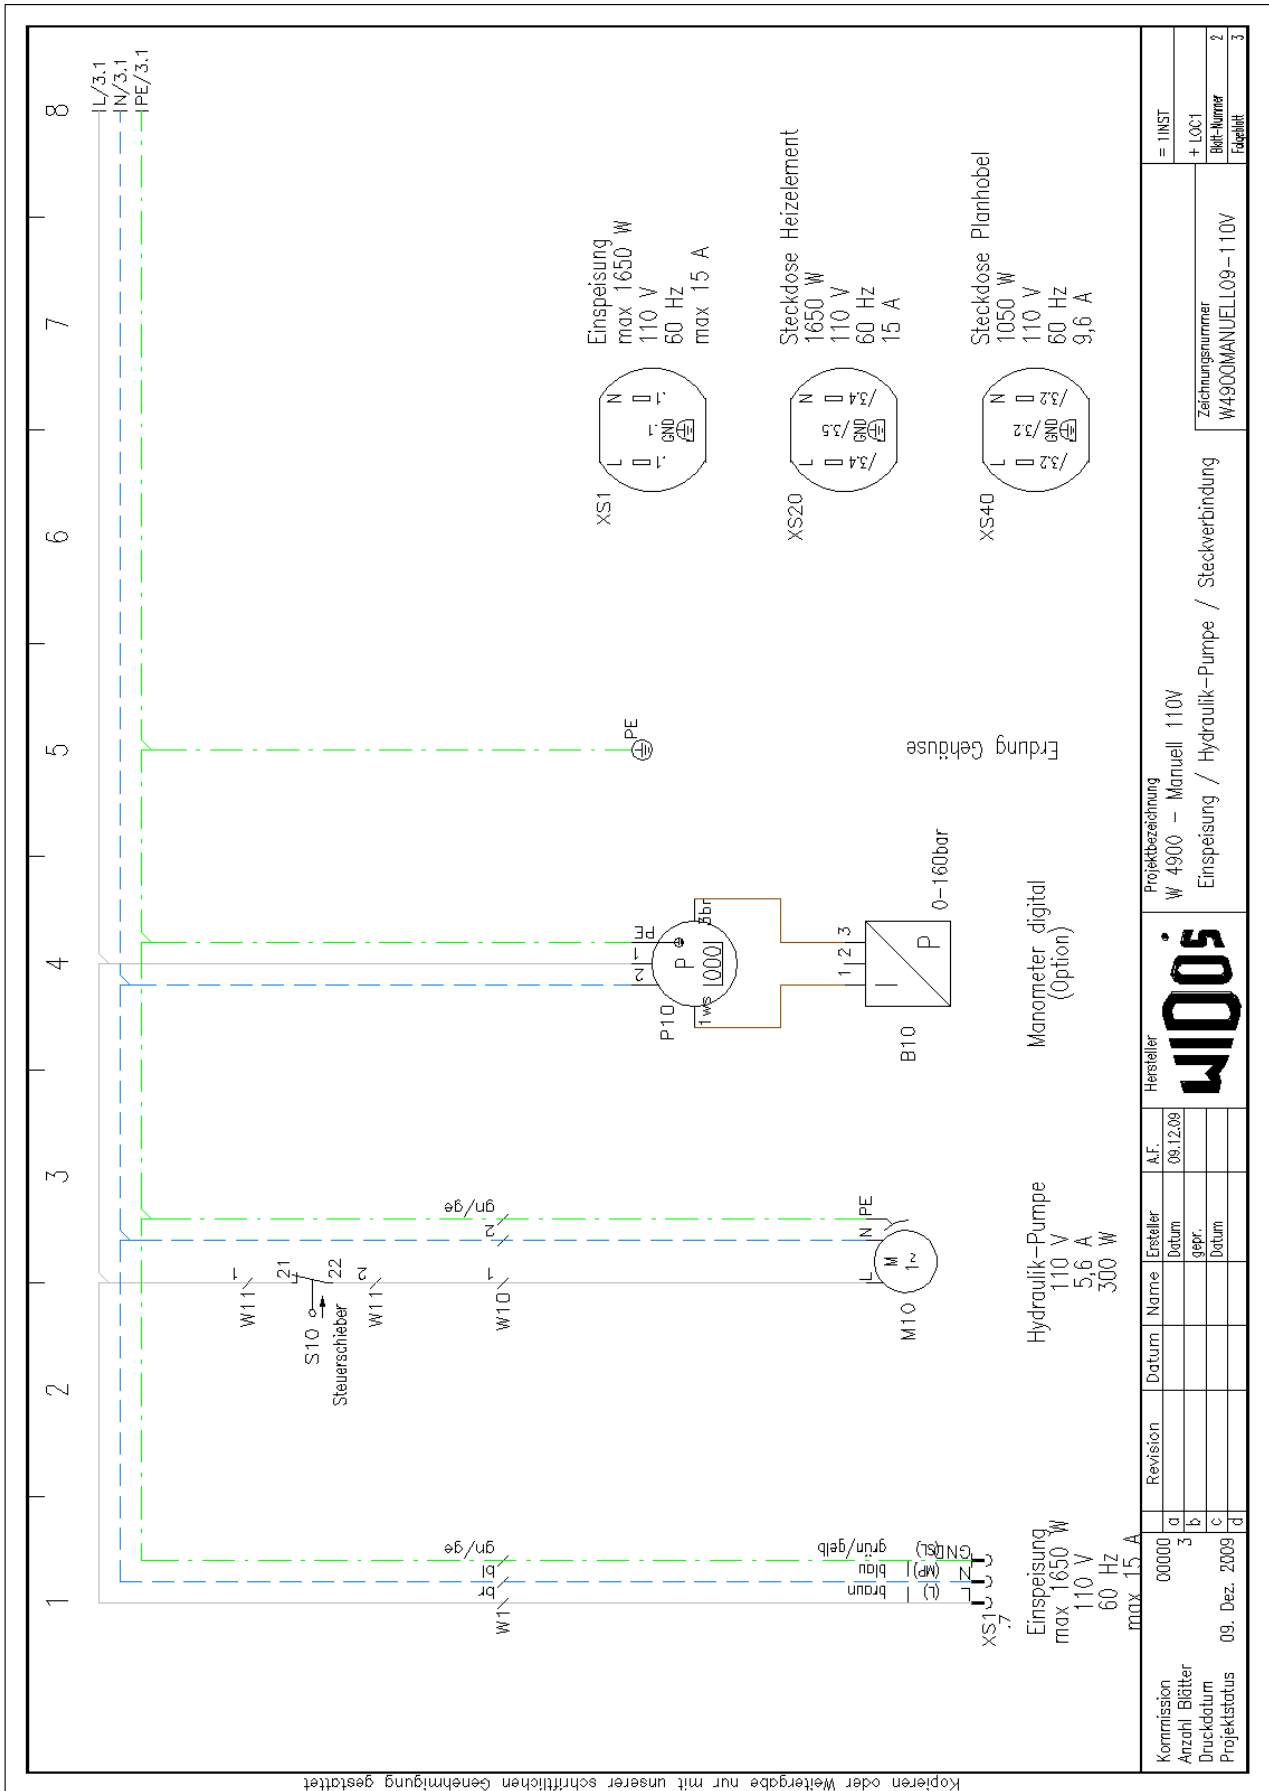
1
2
3
4
5
6
7
8

L/3.1
N/3.1
PE/3.1

W1
br
bl
gn/ge
braun
blau
grün/gelb
(L)
(MP)
(SL)
GND
XS1.7

Einspeisung
max 1650 W
110 V
60 Hz
max 15 A

W11
1
S10
Steuerschieber
21
22
W11
2

W10
1
2
gn/ge

M10
M
1~
L
N
PE

Hydraulik–Pumpe
110 V
5,6 A
300 W

P10
P
1000
1ws
2
1
PE
3br

B10
1
2
3
I
P

0–160bar

Manometer digital
(Option)

PE
Erdung Gehäuse

XS1
L
N
.1
.1
GND
.1

Einspeisung
max 1650 W
110 V
60 Hz
max 15 A

XS20
L
N
/3.4
/3.5
GND
/3.4

Steckdose Heizelement
1650 W
110 V
60 Hz
15 A

XS40
L
N
/3.2
/3.2
GND
/3.2

Steckdose Planhobel
1050 W
110 V
60 Hz
9,6 A

| Kommission | 00000 | a | Revision | Datum | Name | Ersteller | A.F. | Hersteller | Projektbezeichnung | = 1INST |
|---|---|---|---|---|---|---|---|---|---|---|
| Anzahl Blätter | 3 | b | | | | Datum | 09.12.09 | WIDOS | W 4900 – Manuell 110V | + LOC1 |
| Druckdatum | | c | | | | gepr. | | | Einspeisung / Hydraulik–Pumpe / Steckverbindung | Blatt-Nummer 2 |
| Projektstatus | 09. Dez. 2009 | d | | | | Datum | | | Zeichnungsnummer W4900MANUELL09–110V | Folgeblatt 3 |

Kopieren oder Weitergabe nur mit unserer schriftlichen Genehmigung gestattet